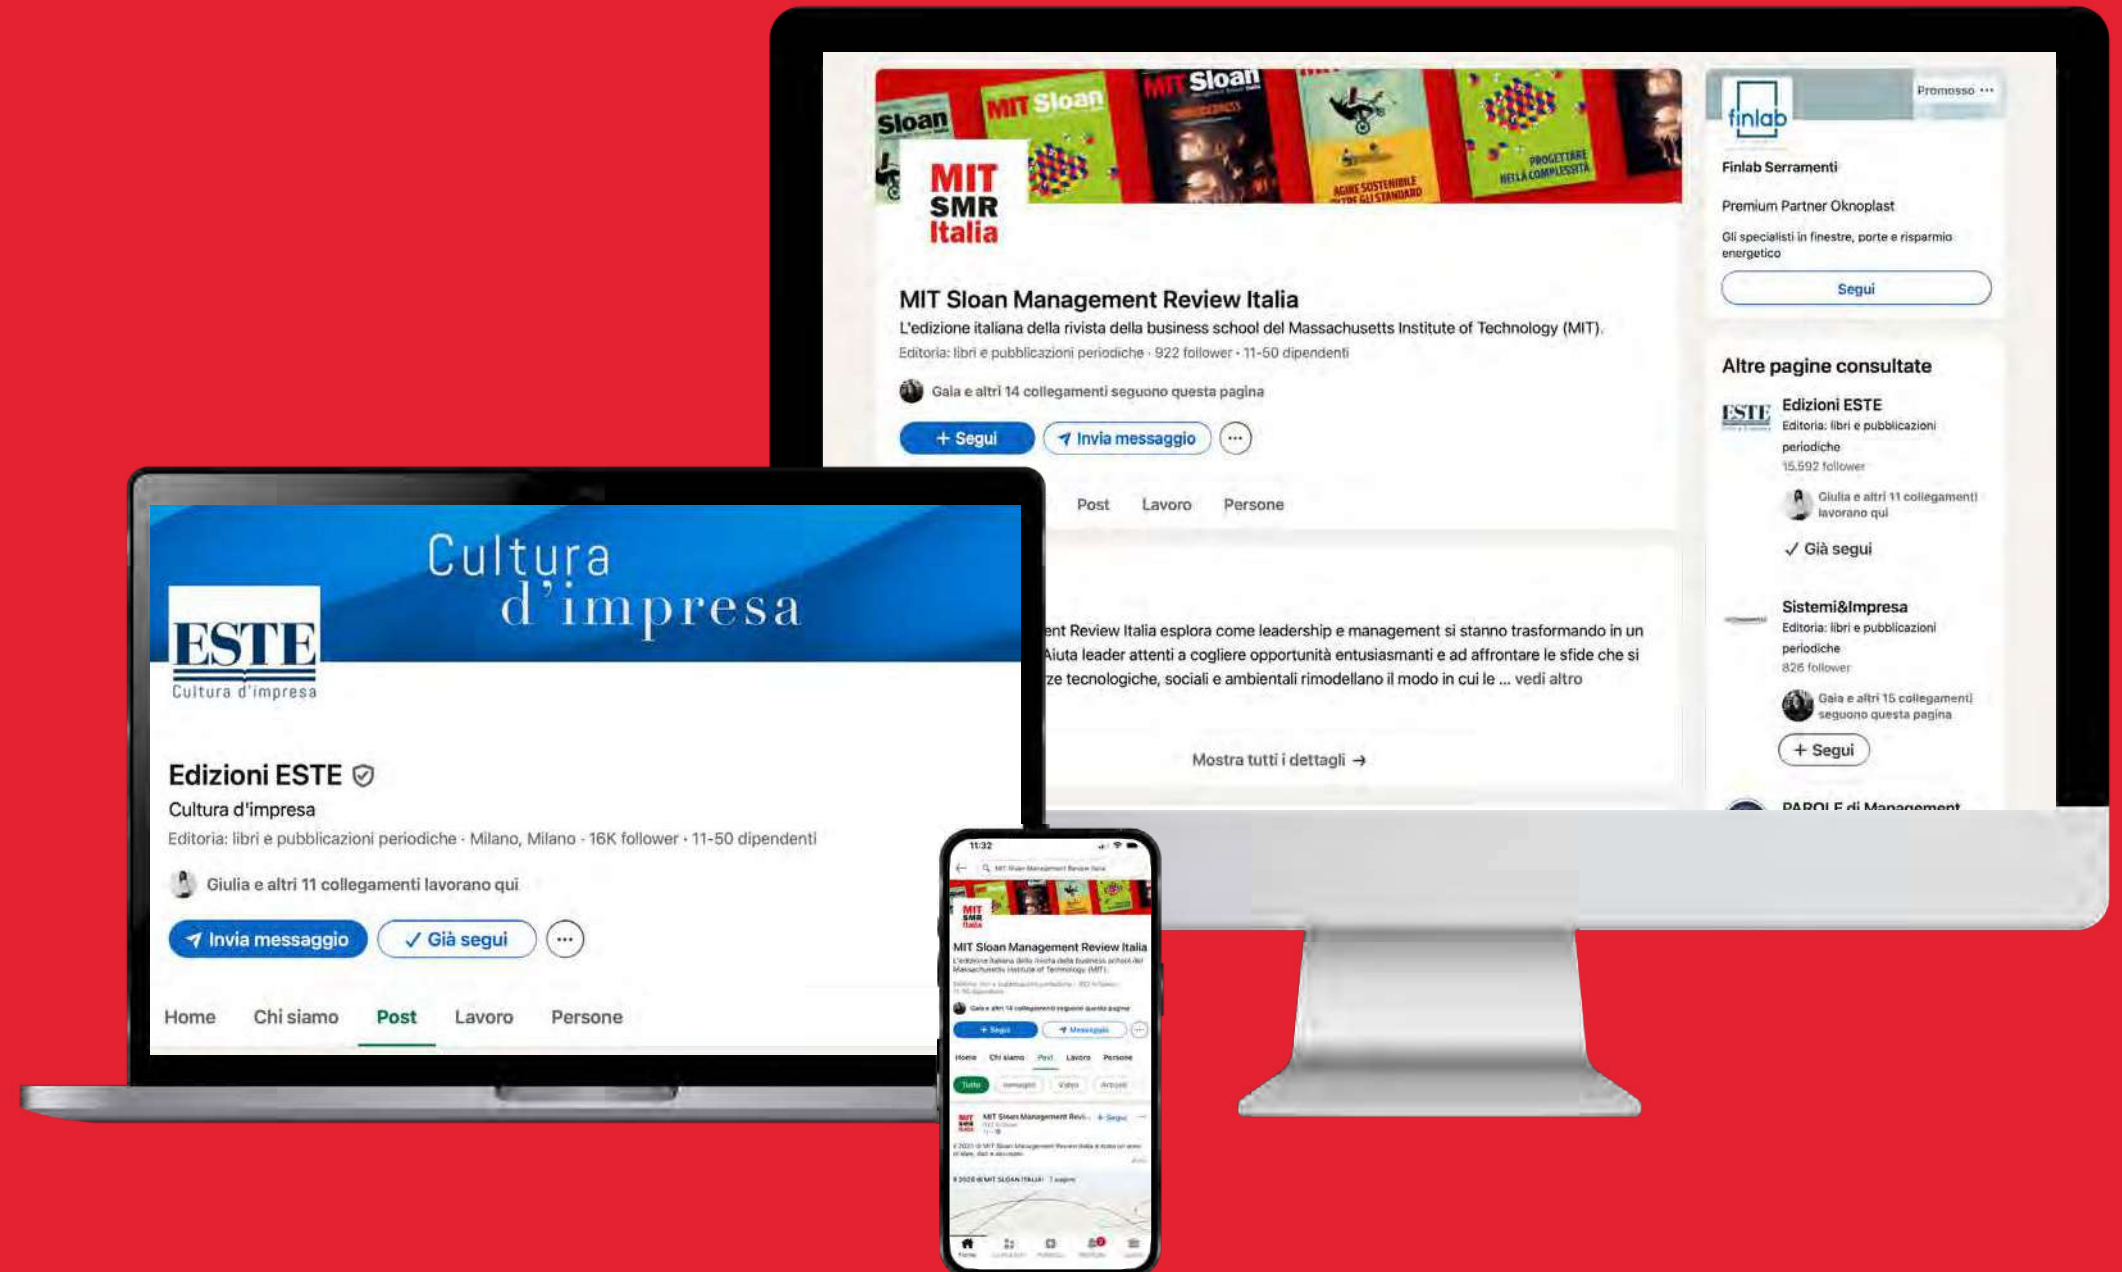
Sloan
MIT Sloan
MIT Sloan
AGIRE SOSTENIBILE OLTRE GLI STANDARD
PROGETTARE NELLA COMPLESSITÀ

MIT SMR Italia

MIT Sloan Management Review Italia
L'edizione italiana della rivista della business school del Massachusetts Institute of Technology (MIT).
Editoria: libri e pubblicazioni periodiche · 922 follower · 11-50 dipendenti

Gaia e altri 14 collegamenti seguono questa pagina

+ Segui
Invia messaggio
···

Post Lavoro Persone

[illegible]ent Review Italia esplora come leadership e management si stanno trasformando in un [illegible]Aiuta leader attenti a cogliere opportunità entusiasmanti e ad affrontare le sfide che si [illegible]ze tecnologiche, sociali e ambientali rimodellano il modo in cui le ... vedi altro

Mostra tutti i dettagli →

Promosso ···
finlab
Finlab Serramenti
Premium Partner Oknoplast
Gli specialisti in finestre, porte e risparmio energetico
Segui

Altre pagine consultate

ESTE
Edizioni ESTE
Editoria: libri e pubblicazioni periodiche
15.592 follower
Giulia e altri 11 collegamenti lavorano qui
✓ Già segui

Sistemi&Impresa
Editoria: libri e pubblicazioni periodiche
826 follower
Gaia e altri 15 collegamenti seguono questa pagina
+ Segui

PAROLE di Management

Cultura d'impresa

ESTE
Cultura d'impresa

Edizioni ESTE
Cultura d'impresa
Editoria: libri e pubblicazioni periodiche · Milano, Milano · 16K follower · 11-50 dipendenti

Giulia e altri 11 collegamenti lavorano qui

Invia messaggio
✓ Già segui
···

Home Chi siamo Post Lavoro Persone

11:32
MIT Sloan Management Review Italia
MIT SMR Italia
MIT Sloan Management Review Italia
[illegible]
+ Segui
Messaggio
Home Chi siamo Post Lavoro Persone
Tutto
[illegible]